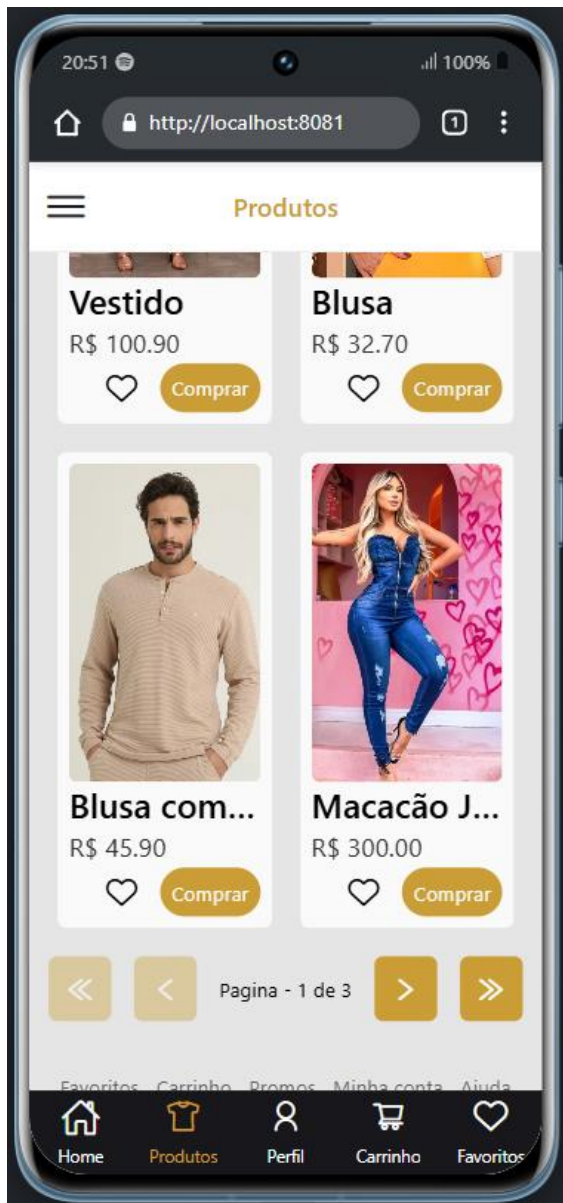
20:51 100%

http://localhost:8081 1

Produtos

Vestido
R$ 100.90
Comprar

Blusa
R$ 32.70
Comprar

Blusa com...
R$ 45.90
Comprar

Macacão J...
R$ 300.00
Comprar

Pagina - 1 de 3

Favoritos Carrinho Promos Minha conta Ajuda

Home Produtos Perfil Carrinho Favoritos